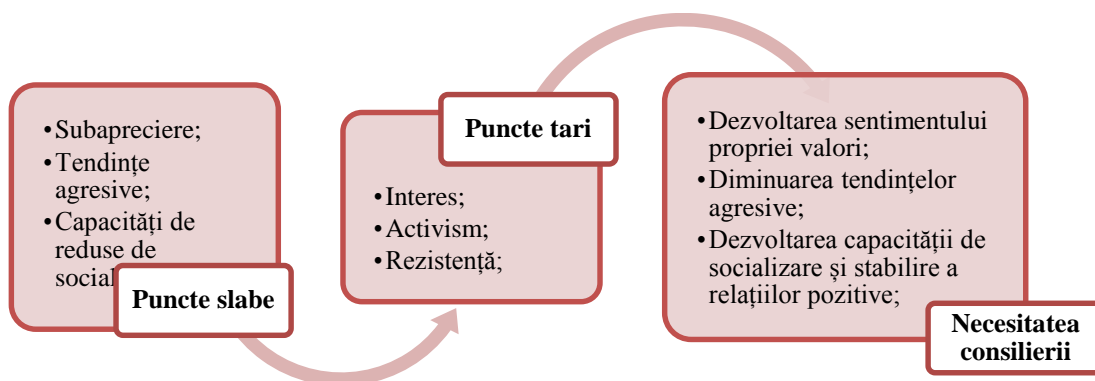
•Subapreciere;
•Tendințe agresive;
•Capacități de reduse de social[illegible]

Puncte slabe

Puncte tari

•Interes;
•Activism;
•Rezistență;

•Dezvoltarea sentimentului propriei valori;
•Diminuarea tendințelor agresive;
•Dezvoltarea capacității de socializare și stabilire a relațiilor pozitive;

Necesitatea consilierii